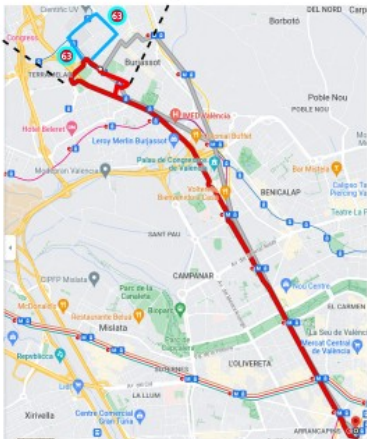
Científic UV
63
Carpe
Borbotó
DEL NORD
Congress
63
Burjassot
TERRAMELAR
Poble Nou
LIVED València
Hotel Beleret
Leroy Merlin Burjassot
Palau de Congressos de València
Bar Mistera
Mediterrani Valencia
Volteret
Benimaclet
BENICALAP
Calipso Tattoo Piercing Val
Teatre La P
SANT PAU
CAMPANAR
DIPP Mislata
Parc de la Canaleta
McDonald's
Restaurante Beluga
Bioparc
EL CARMEN
Mislata
La Seu de Valencia
Mercat Central de València
Republicca
L'OLIVERETA
XIRIVELLA
LA LLUM
SOTERNES
Xirivella
Centre Comercial Gran Turia
ARRANCAPINS